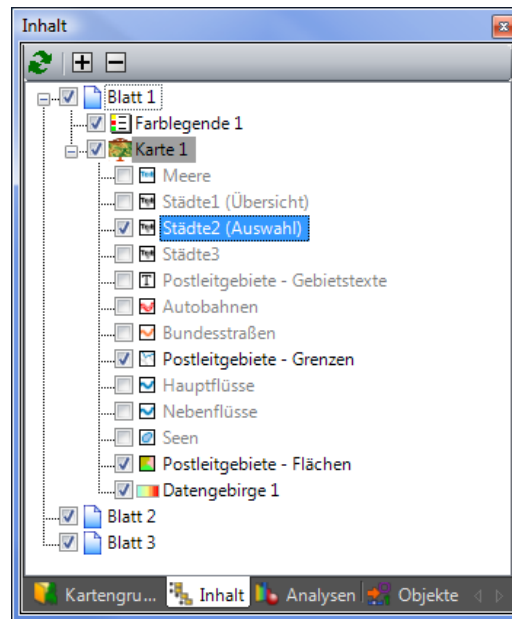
Inhalt

Blatt 1
Farblegende 1
Karte 1
Meere
Städte1 (Übersicht)
Städte2 (Auswahl)
Städte3
Postleitgebiete - Gebietstexte
Autobahnen
Bundesstraßen
Postleitgebiete - Grenzen
Hauptflüsse
Nebenflüsse
Seen
Postleitgebiete - Flächen
Datengebirge 1
Blatt 2
Blatt 3

Kartengru... Inhalt Analysen Objekte